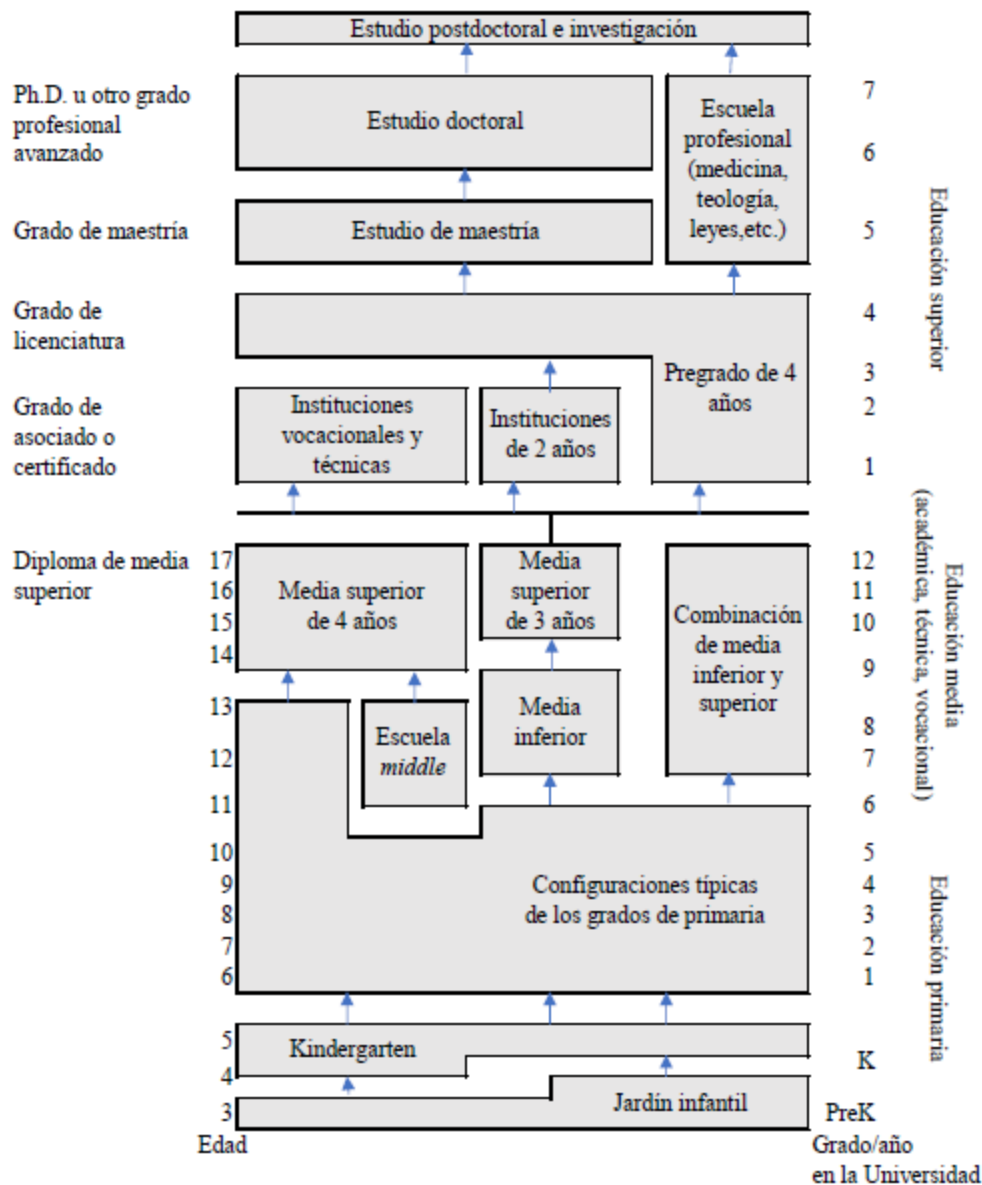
Estudio postdoctoral e investigación

Ph.D. u otro grado profesional avanzado

Estudio doctoral

Escuela profesional (medicina, teología, leyes,etc.)

7

6

Grado de maestría

Estudio de maestría

5

Educación superior

Grado de licenciatura

4

3

Pregrado de 4 años

Grado de asociado o certificado

Instituciones vocacionales y técnicas

Instituciones de 2 años

2

1

Diploma de media superior

17
16
15
14

Media superior de 4 años

Media superior de 3 años

Combinación de media inferior y superior

12
11
10
9

Educación media (académica, técnica, vocacional)

13

12

11

Escuela *middle*

Media inferior

8
7
6

10
9
8
7
6

Configuraciones típicas de los grados de primaria

5
4
3
2
1

Educación primaria

5
4

Kindergarten

K

3

Jardín infantil

PreK

Edad

Grado/año en la Universidad